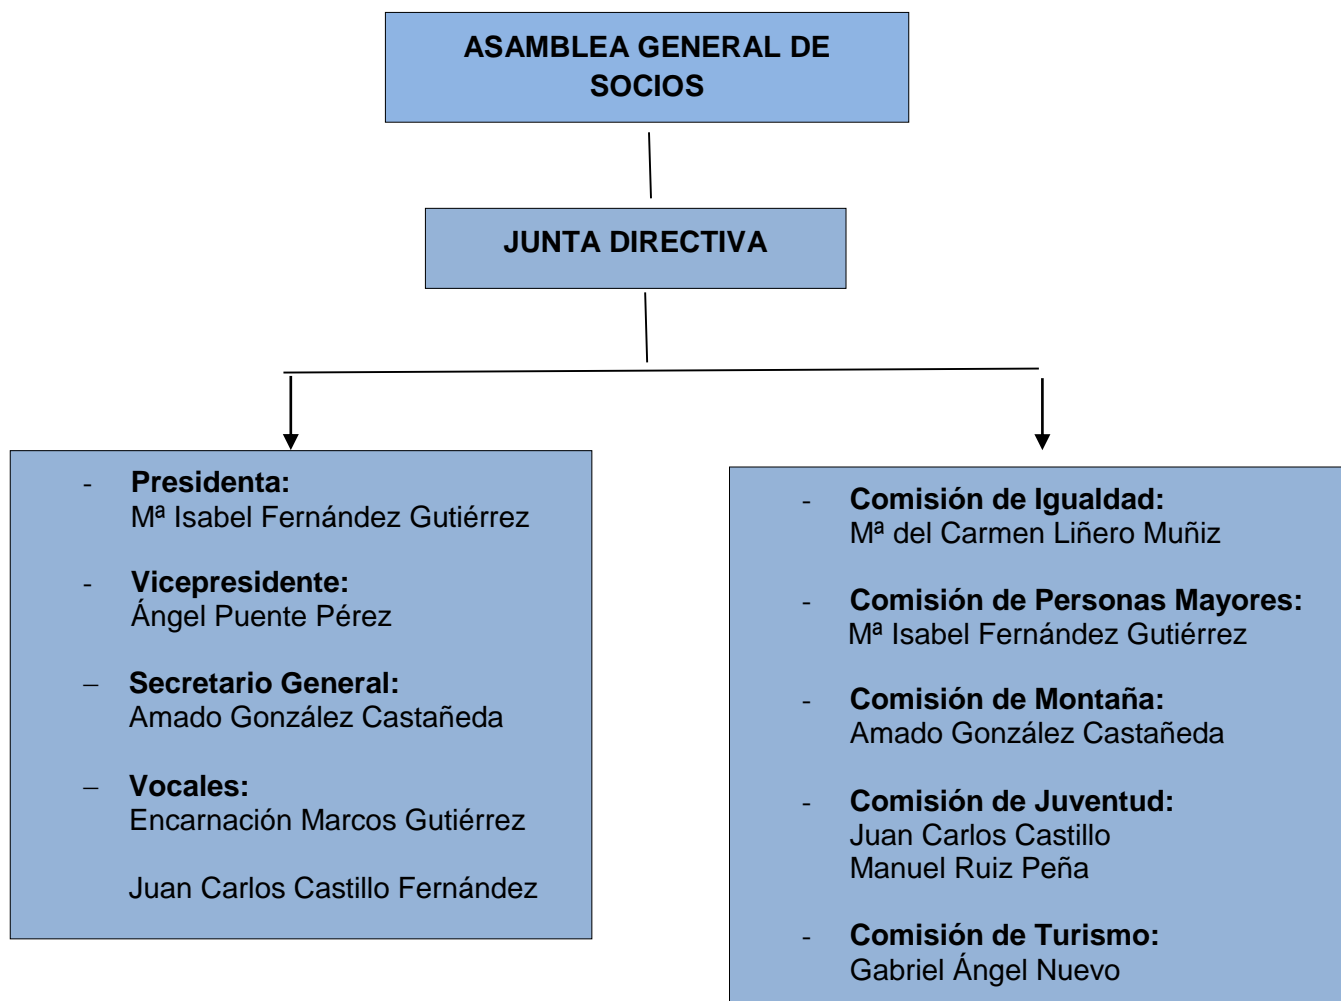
ASAMBLEA GENERAL DE SOCIOS

JUNTA DIRECTIVA

- Presidenta:
Mª Isabel Fernández Gutiérrez

- Vicepresidente:
Ángel Puente Pérez

– Secretario General:
Amado González Castañeda

– Vocales:
Encarnación Marcos Gutiérrez

Juan Carlos Castillo Fernández

- Comisión de Igualdad:
Mª del Carmen Liñero Muñiz

- Comisión de Personas Mayores:
Mª Isabel Fernández Gutiérrez

- Comisión de Montaña:
Amado González Castañeda

- Comisión de Juventud:
Juan Carlos Castillo
Manuel Ruiz Peña

- Comisión de Turismo:
Gabriel Ángel Nuevo